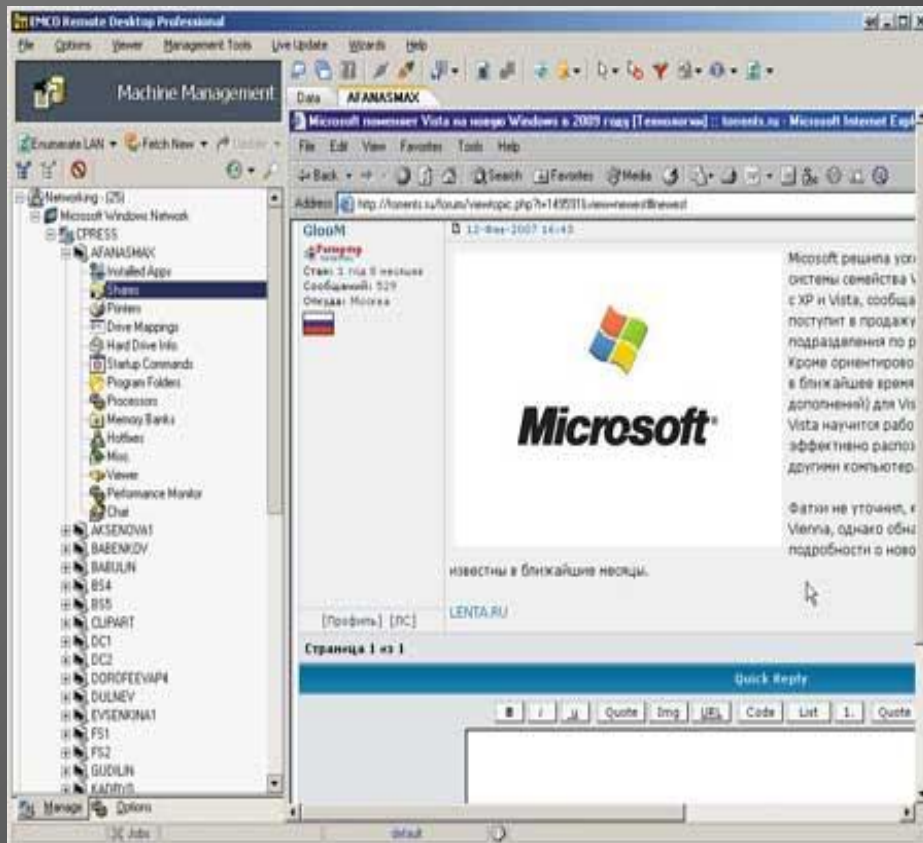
EMCO Remote Desktop Professional

File Options Viewer Management Tools Live Update Wizards Help

Machine Management

Data AFANASMAX

Microsoft поменяет Vista на новую Windows в 2009 году [Технологии] :: torrents.ru - Microsoft Internet Expl

File Edit View Favorites Tools Help

Back Search Favorites Media

Address http://torrents.ru/forum/viewtopic.php?t=1495915&view=newest#newest

Enumerate LAN Fetch New Update

Networking - (25)
Microsoft Windows Network
CPRESS
AFANASMAX
Installed Apps
Shares
Printers
Drive Mappings
Hard Drive Info
Startup Commands
Program Folders
Processors
Memory Banks
Hotfixes
Misc
Viewer
Performance Monitor
Chat
AKSENOVA1
BABENKOV
BABULIN
BS4
BS5
CLIPART
DC1
DC2
DOROFEEVAP4
DULNEV
EVSENKINA1
FS1
FS2
GUDILIN
KADRYS

Manage Options

GlooM
Ритор-мэр
Стаж: 1 год 8 месяцев
Сообщений: 529
Откуда: Москва

12-Фев-2007 16:43

Microsoft

Micosoft решила уско
системы семейства V
с XP и Vista, сообща
поступит в продажу
подразделения по р
Кроме ориентирово
в ближайшее время
дополнений) для Vis
Vista научится рабо
эффективно распо
другими компьютер

Фатки не уточнил, к
Vienna, однако обна
подробности о ново

известны в ближайшие месяцы.

LENTA.RU

[Профиль] [ЛС]

Страница 1 из 1

Quick Reply

B i u Quote Img URL Code List 1. Quote

Jobs default